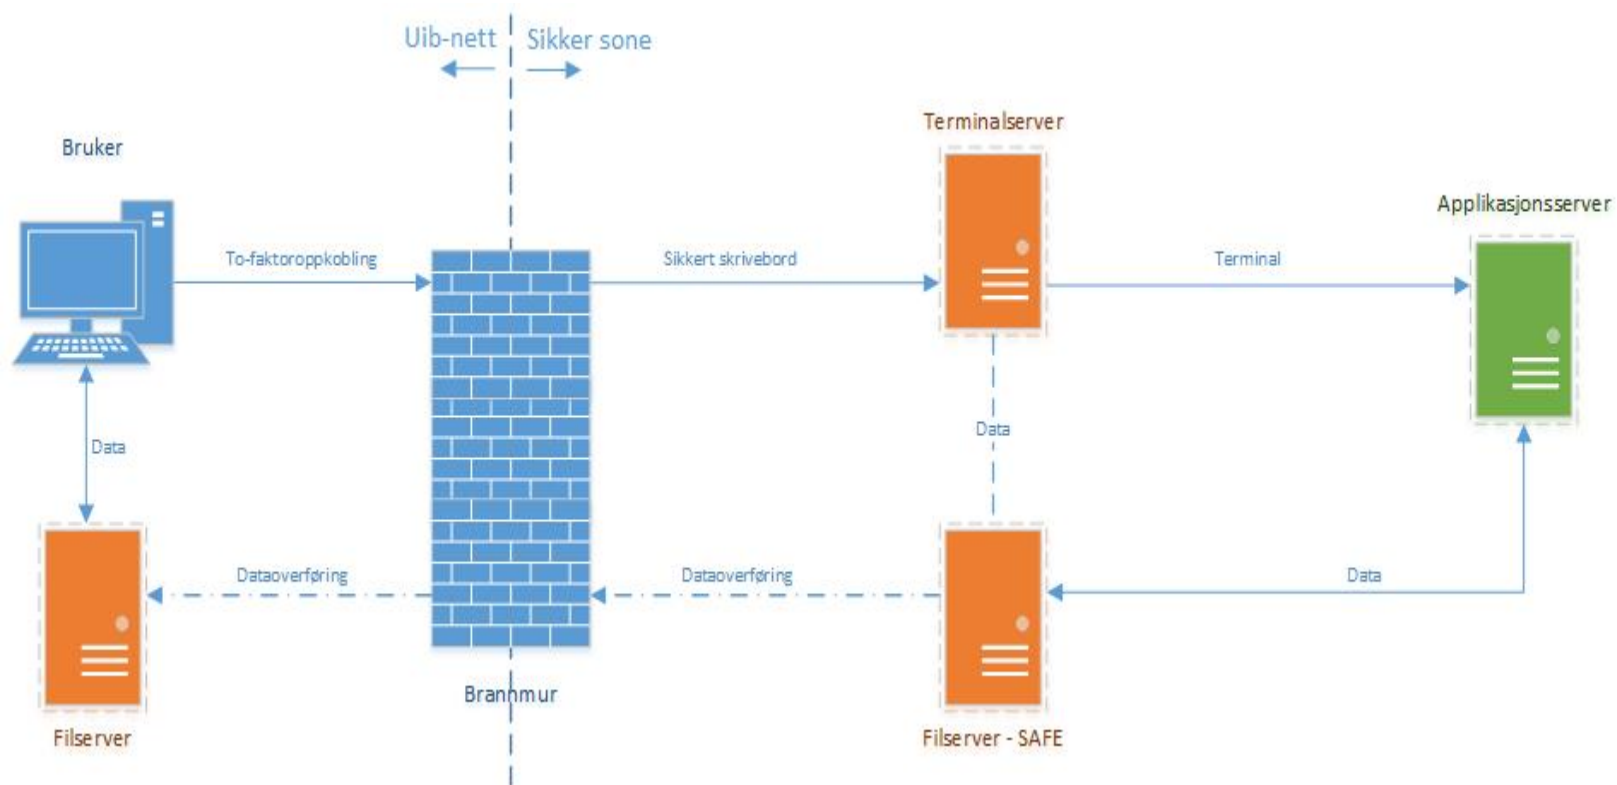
Uib-nett
Sikker sone

Bruker

To-faktoroppkobling

Sikkert skrivebord

Terminalserver

Terminal

Applikasjonsserver

Data

Data

Dataoverføring

Dataoverføring

Data

Brannmur

Filserver

Filserver - SAFE